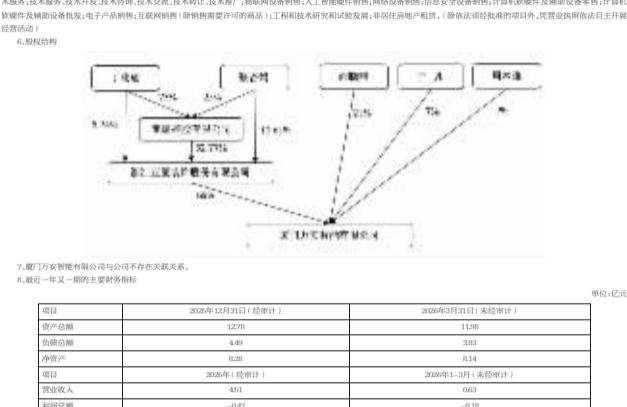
术服务;技术服务、技术开发、技术咨询、技术交流、技术转让、技术推广;物联网设备销售;人工智能硬件销售;网络设备销售;信息安全设备销售;计算机软硬件及辅助设备零售;计算机软硬件及辅助设备批发;电子产品销售;互联网销售(除销售需要许可的商品);工程和技术研究和试验发展;非居住房地产租赁。(除依法须经批准的项目外,凭营业执照依法自主开展经营活动)

6、股权结构

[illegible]

7、厦门万安智能有限公司与公司不存在关联关系。

8、最近一年又一期的主要财务指标

单位:亿元

| 项目 | 2025年12月31日(经审计) | 2026年3月31日(未经审计) |
|---|---|---|
| 资产总额 | 12.78 | 11.98 |
| 负债总额 | 4.49 | 3.83 |
| 净资产 | 8.28 | 8.14 |
| 项目 | 2025年(经审计) | 2026年1—3月(未经审计) |
| 营业收入 | 4.51 | 0.63 |
| 利润总额 | −0.47 | −0.18 |